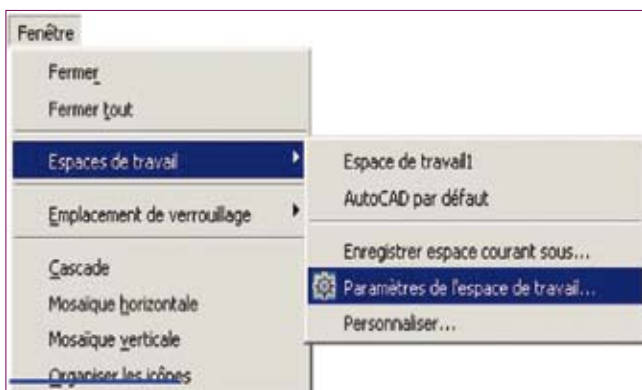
Fenêtre

Fermer

Fermer tout

Espaces de travail

Emplacement de verrouillage

Cascade

Mosaïque horizontale

Mosaïque verticale

Organiser les icônes

Espace de travail1

AutoCAD par défaut

Enregistrer espace courant sous...

Paramètres de l'espace de travail...

Personnaliser...